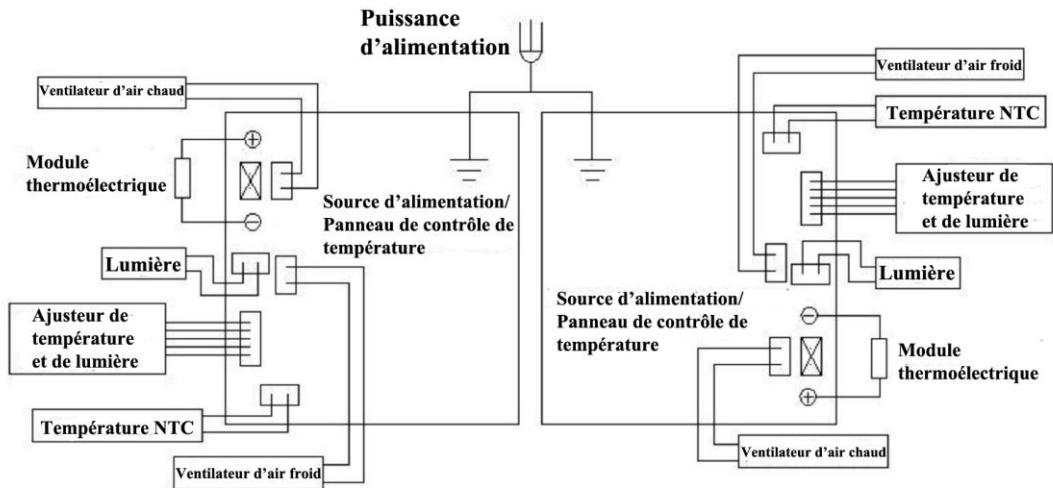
Puissance d'alimentation

Ventilateur d'air chaud

Module thermoélectrique

Source d'alimentation/ Panneau de contrôle de température

Lumière

Ajusteur de température et de lumière

Température NTC

Ventilateur d'air froid

Ventilateur d'air froid

Température NTC

Ajusteur de température et de lumière

Lumière

Source d'alimentation/ Panneau de contrôle de température

Module thermoélectrique

Ventilateur d'air chaud